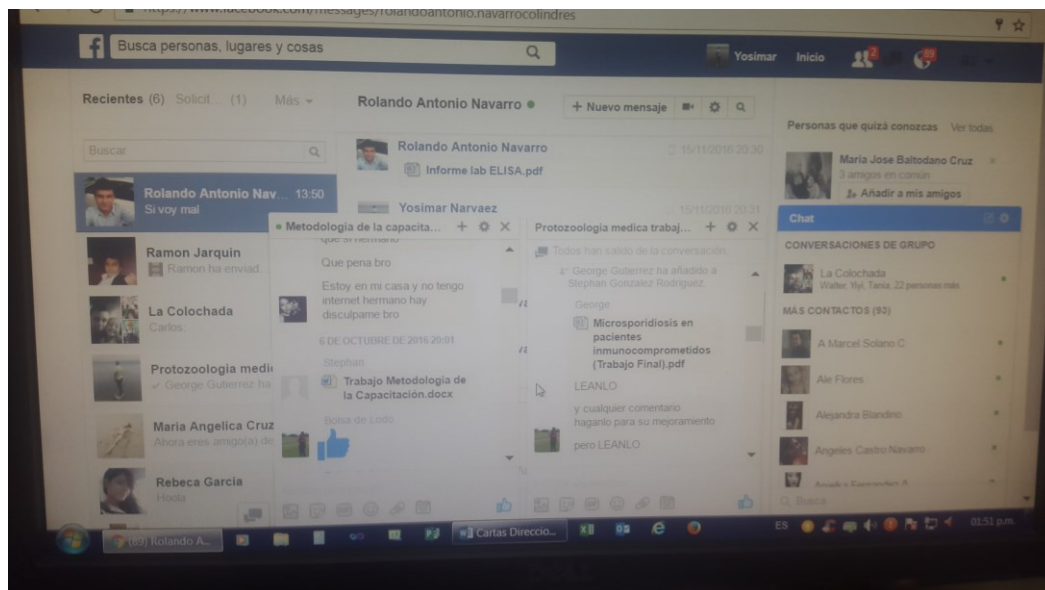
https://www.facebook.com/messages/rolandoantonio.navarrocolindres

Busca personas, lugares y cosas

Yosimar Inicio 2 89

Recientes (6) Solicit... (1) Más

Rolando Antonio Navarro

+ Nuevo mensaje

Buscar

Rolando Antonio Nav... 13:50
Si voy mal

Ramon Jarquin
Ramon ha enviad

La Colochada
Carlos

Protozoologia medi
George Gutierrez ha

Maria Angelica Cruz
Ahora eres amigo(a) de

Rebeca Garcia
Hoola

Rolando Antonio Navarro 15/11/2016 20:30
Informe lab ELISA.pdf

Yosimar Narvaez 15/11/2016 20:31

Metodologia de la capacita...

que si hermano

Que pena bro

Estoy en mi casa y no tengo internet hermano hay disculpame bro

6 DE OCTUBRE DE 2016 20:01

Stephan

Trabajo Metodologia de la Capacitación.docx

Bolsa de Lodo

Protozoologia medica trabaj...

Todos han salido de la conversación.

George Gutierrez ha añadido a Stephan Gonzalez Rodriguez

George

Microsporidiosis en pacientes inmunocomprometidos (Trabajo Final).pdf

LEANLO

y cualquier comentario haganlo para su mejoramiento

pero LEANLO

Personas que quizá conozcas Ver todas

Maria Jose Baltodano Cruz
3 amigos en común
Añadir a mis amigos

Chat

CONVERSACIONES DE GRUPO

La Colochada
Walter, Yiyi, Tania, 22 personas más

MÁS CONTACTOS (93)

A Marcel Solano C

Ale Flores

Alejandra Blandino

Angeles Castro Navarro

Angelica Fernandez A

Buscar

(89) Rolando A...

Cartas Direccio...

ES 01:51 p.m.